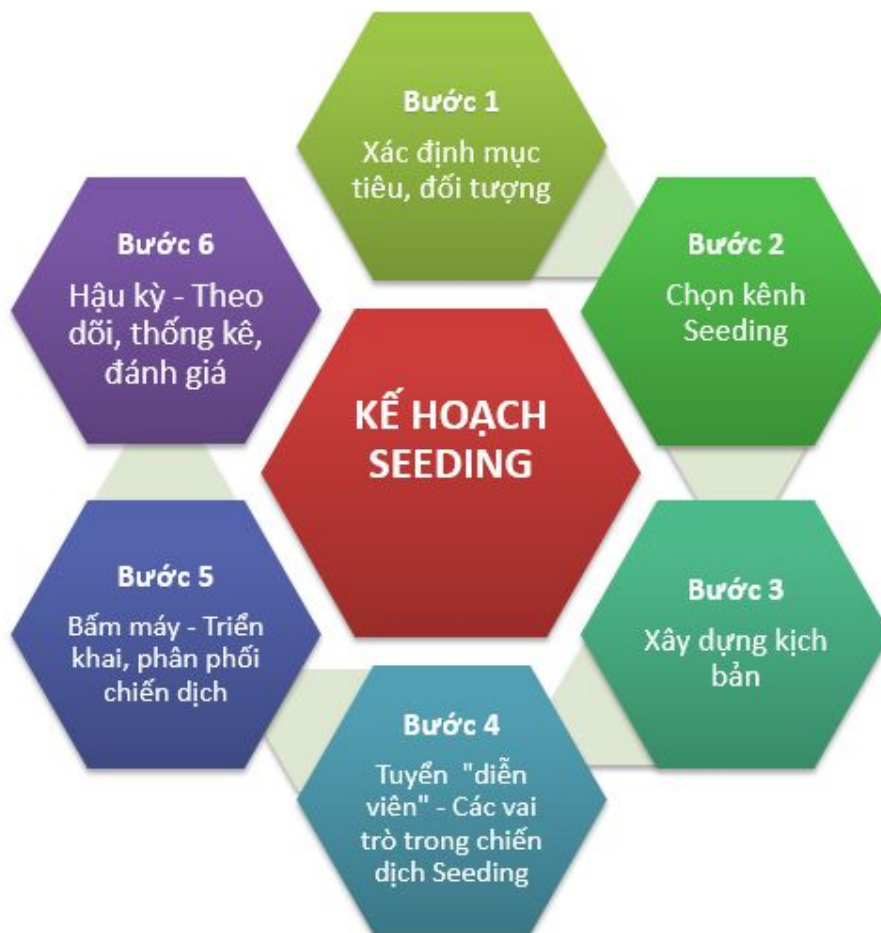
KẾ HOẠCH SEEDING

Bước 1
Xác định mục tiêu, đối tượng

Bước 2
Chọn kênh Seeding

Bước 3
Xây dựng kịch bản

Bước 4
Tuyển "diễn viên" - Các vai trò trong chiến dịch Seeding

Bước 5
Bấm máy - Triển khai, phân phối chiến dịch

Bước 6
Hậu kỳ - Theo dõi, thống kê, đánh giá